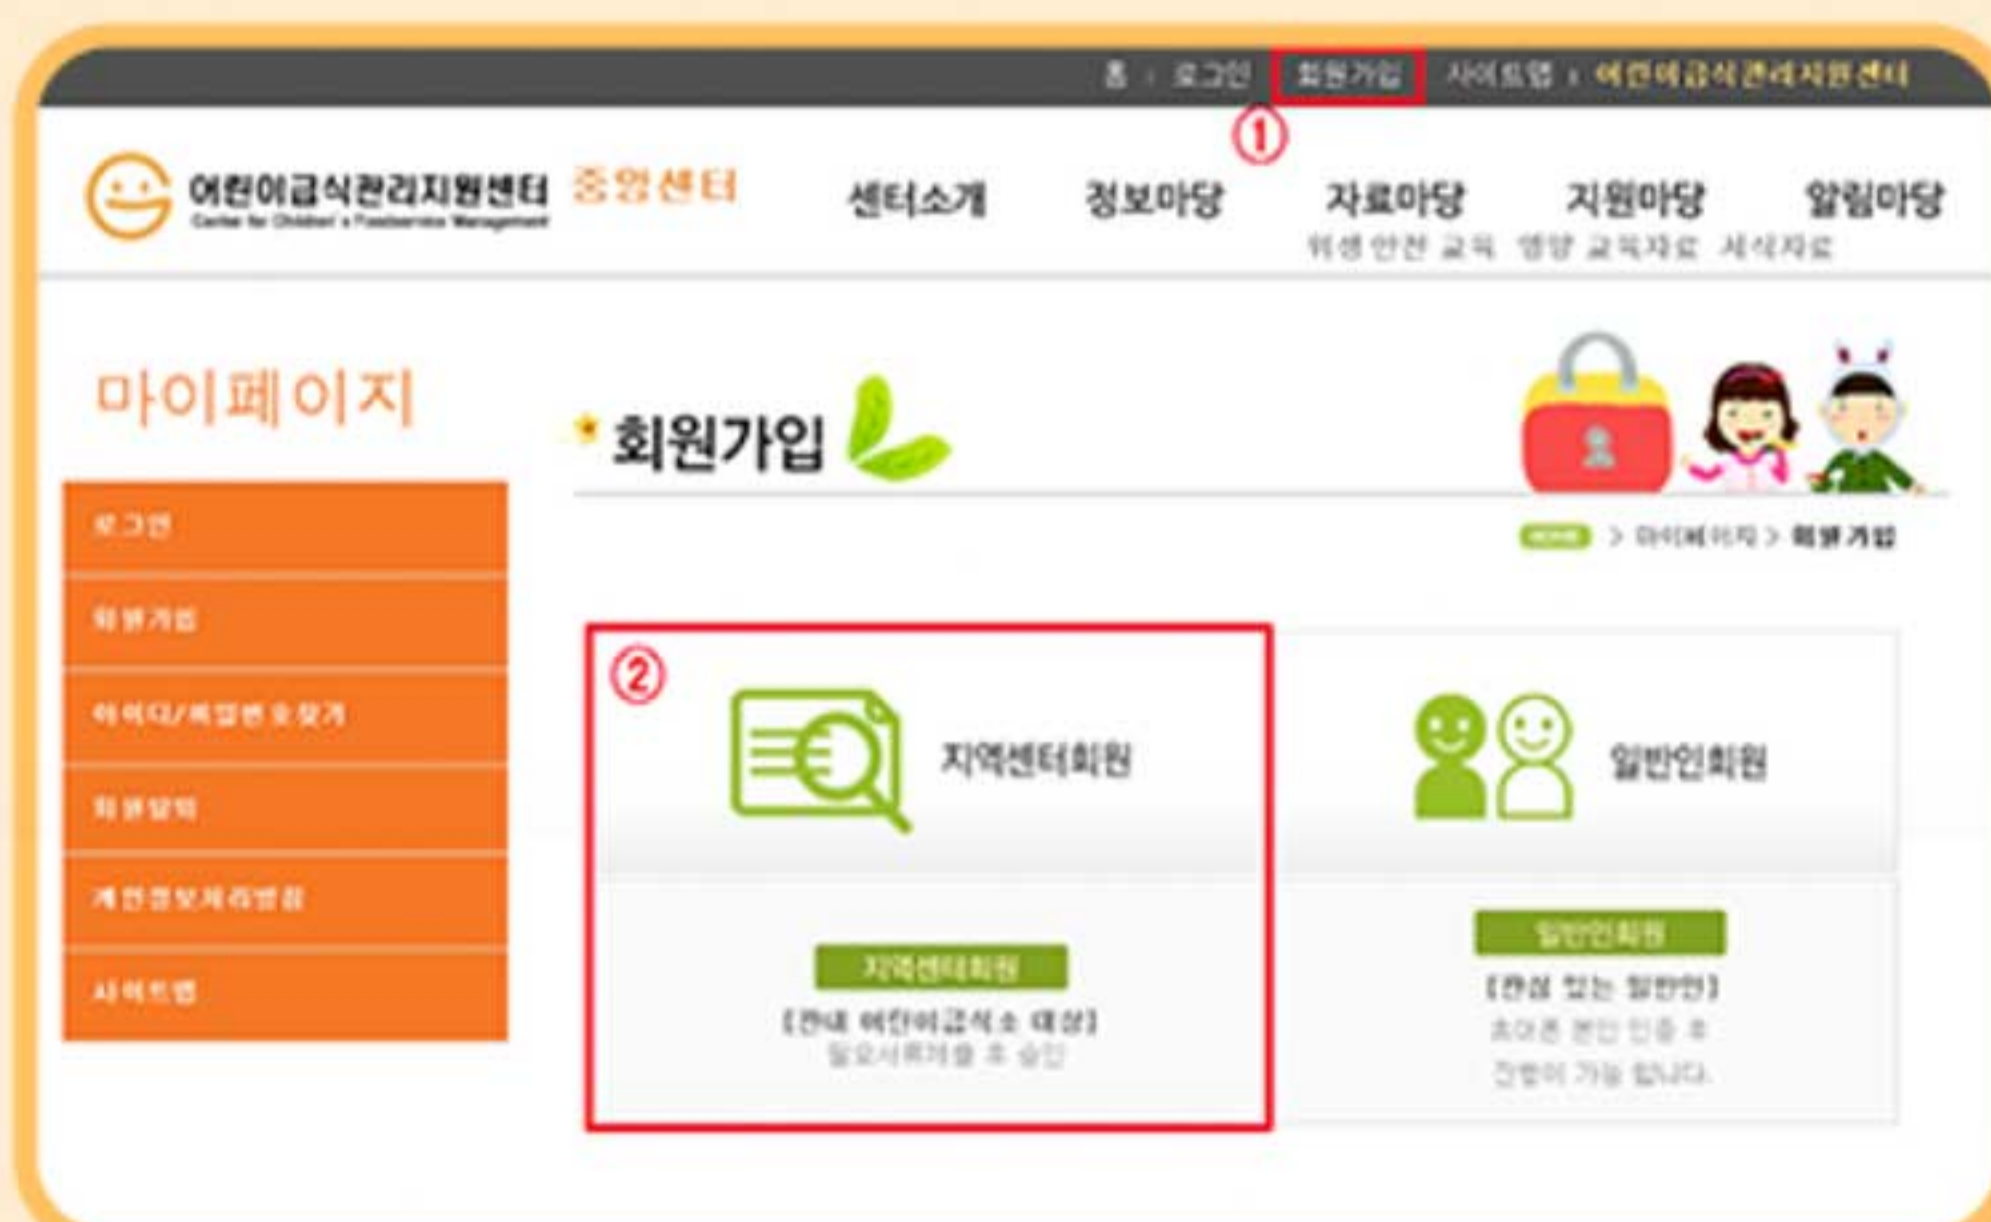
홈 | 로그인 | 회원가입 | 사이트맵 | 어린이급식관리지원센터

①

어린이급식관리지원센터
Center for Children's Foodservice Management
중앙센터

센터소개 정보마당 자료마당 지원마당 알림마당
위생안전 교육 영양 교육자료 식자료

마이페이지

로그인
회원가입
아이디/비밀번호찾기
회원탈퇴
개인정보처리방침
사이트맵

회원가입

HOME > 마이페이지 > 회원가입

②

지역센터회원
지역센터회원
[관내 어린이급식소 대상]
필요서류제출 후 승인

일반인회원
일반인회원
[관심 있는 일반인]
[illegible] 본인 인증 후
진행이 가능 합니다.